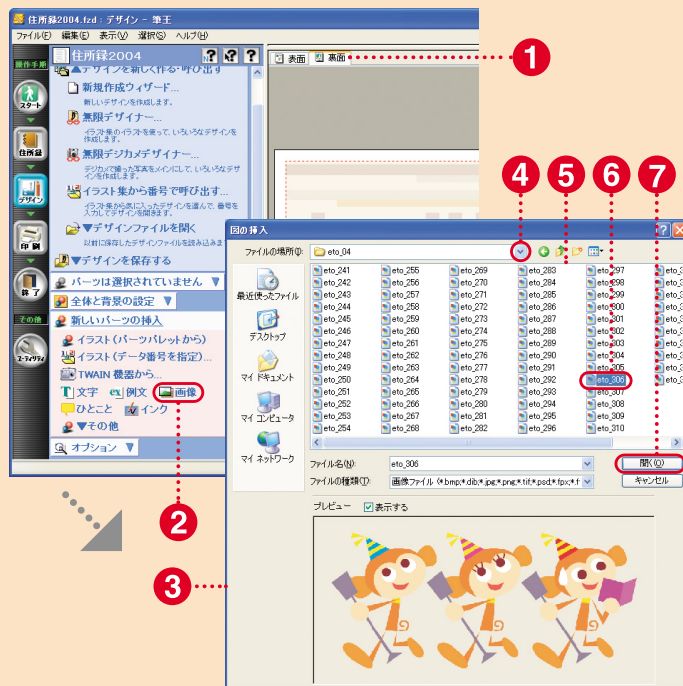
住所録2004.fzd : デザイン - 筆王

ファイル(F) 編集(E) 表示(V) 選択(S) ヘルプ(H)

操作手順

スタート

住所録

デザイン

印刷

終了

その他

ユーティリティ

住所録2004

▲デザインを新しく作る・呼び出す

新規作成ウィザード...

新しいデザインを作成します。

無限デザイナー...

イラスト集のイラストを使って、いろいろなデザインを作成します。

無限デジカメデザイナー...

デジカメで撮った写真をメインにして、いろいろなデザインを作成します。

イラスト集から番号で呼び出す...

イラスト集から気に入ったデザインを選んで、表番号を入力してデザインを開きます。

▼デザインファイルを開く

以前に保存したデザインファイルを読み込み

▼デザインを保存する

パーツは選択されていません ▼

全体と背景の設定 ▼

新しいパーツの挿入

イラスト（パーツパレットから）

イラスト（データ番号を指定）...

TWAIN 機器から...

文字 例文 画像

ひとこと インク

▼その他

オプション ▼

表面 裏面

1

2

3

4

5

6

7

図の挿入

ファイルの場所(I): eto_04

最近使ったファイル

デスクトップ

マイ ドキュメント

マイ コンピュータ

マイ ネットワーク

| eto_241 | eto_255 | eto_269 | eto_283 | eto_297 |
|---|---|---|---|---|
| eto_242 | eto_256 | eto_270 | eto_284 | eto_298 |
| eto_243 | eto_257 | eto_271 | eto_285 | eto_299 |
| eto_244 | eto_258 | eto_272 | eto_286 | eto_300 |
| eto_245 | eto_259 | eto_273 | eto_287 | eto_301 |
| eto_246 | eto_260 | eto_274 | eto_288 | eto_302 |
| eto_247 | eto_261 | eto_275 | eto_289 | eto_303 |
| eto_248 | eto_262 | eto_276 | eto_290 | eto_304 |
| eto_249 | eto_263 | eto_277 | eto_291 | eto_305 |
| eto_250 | eto_264 | eto_278 | eto_292 | eto_306 |
| eto_251 | eto_265 | eto_279 | eto_293 | eto_307 |
| eto_252 | eto_266 | eto_280 | eto_294 | eto_308 |
| eto_253 | eto_267 | eto_281 | eto_295 | eto_309 |
| eto_254 | eto_268 | eto_282 | eto_296 | eto_310 |

ファイル名(N): eto_306

ファイルの種類(T): 画像ファイル (*.bmp;*.dib;*.jpg;*.png;*.tif;*.psd;*.fpx;*.f

開く(O)

キャンセル

プレビュー 表示する